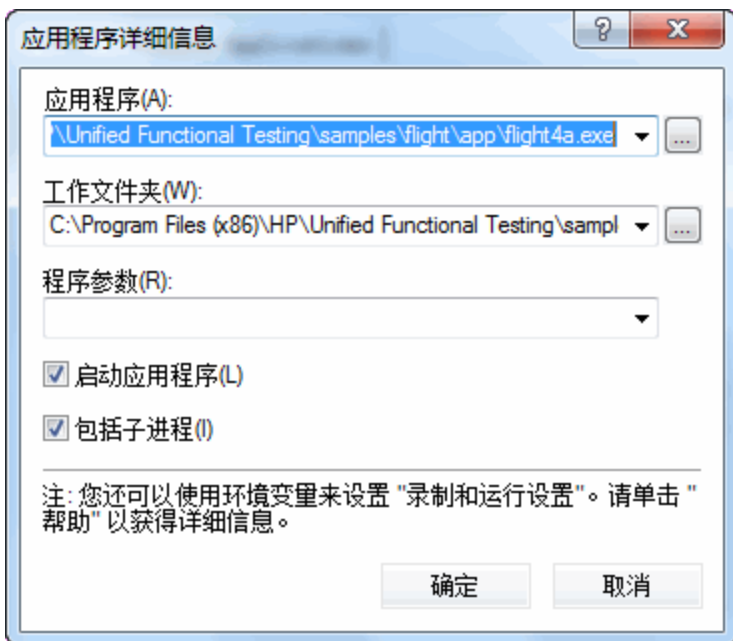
应用程序详细信息

?

X

应用程序(A):

\Unified Functional Testing\samples\flight\app\flight4a.exe

...

工作文件夹(W):

C:\Program Files (x86)\HP\Unified Functional Testing\sampl

...

程序参数(R):

启动应用程序(L)

包括子进程(I)

注: 您还可以使用环境变量来设置 "录制和运行设置"。请单击 "帮助" 以获得详细信息。

确定

取消